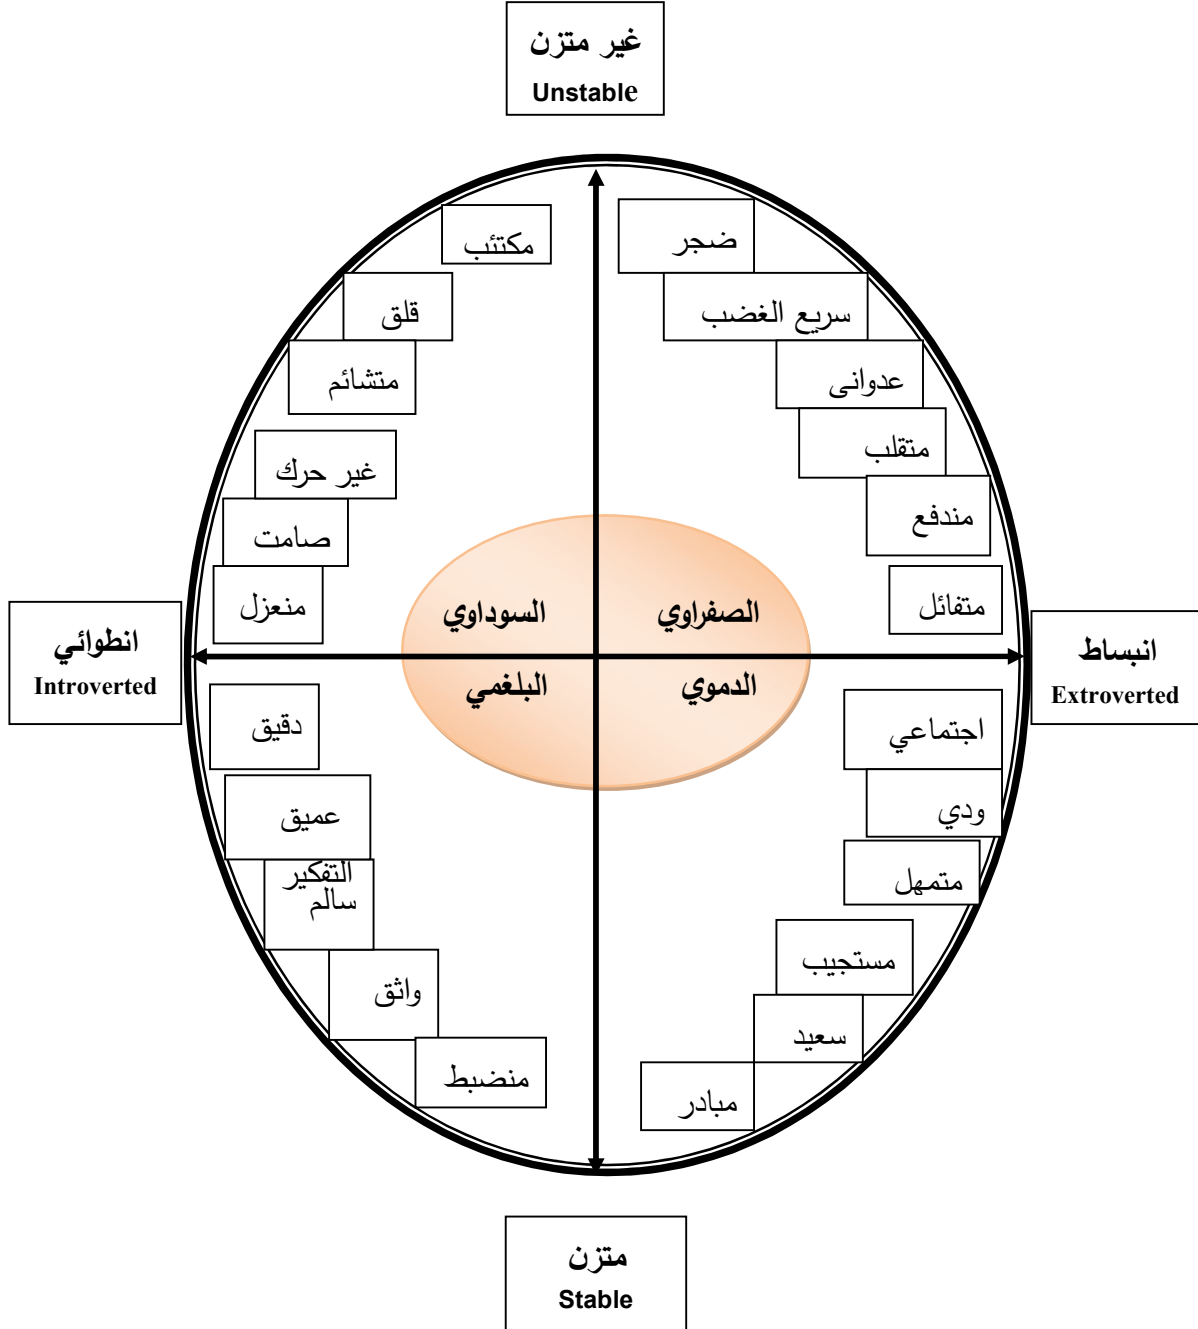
غير متزن
Unstable

مكتئب
قلق
متشائم
غير حرك
صامت
منعزل

ضجر
سريع الغضب
عدوانى
متقلب
مندفع
متفائل

انطوائي
Introverted

السوداوي
الصفراوي
البلغمي
الدموي

انبساط
Extroverted

دقيق
عميق
سالم التفكير
واثق
منضبط

اجتماعي
ودي
متمهل
مستجيب
سعيد
مبادر

متزن
Stable